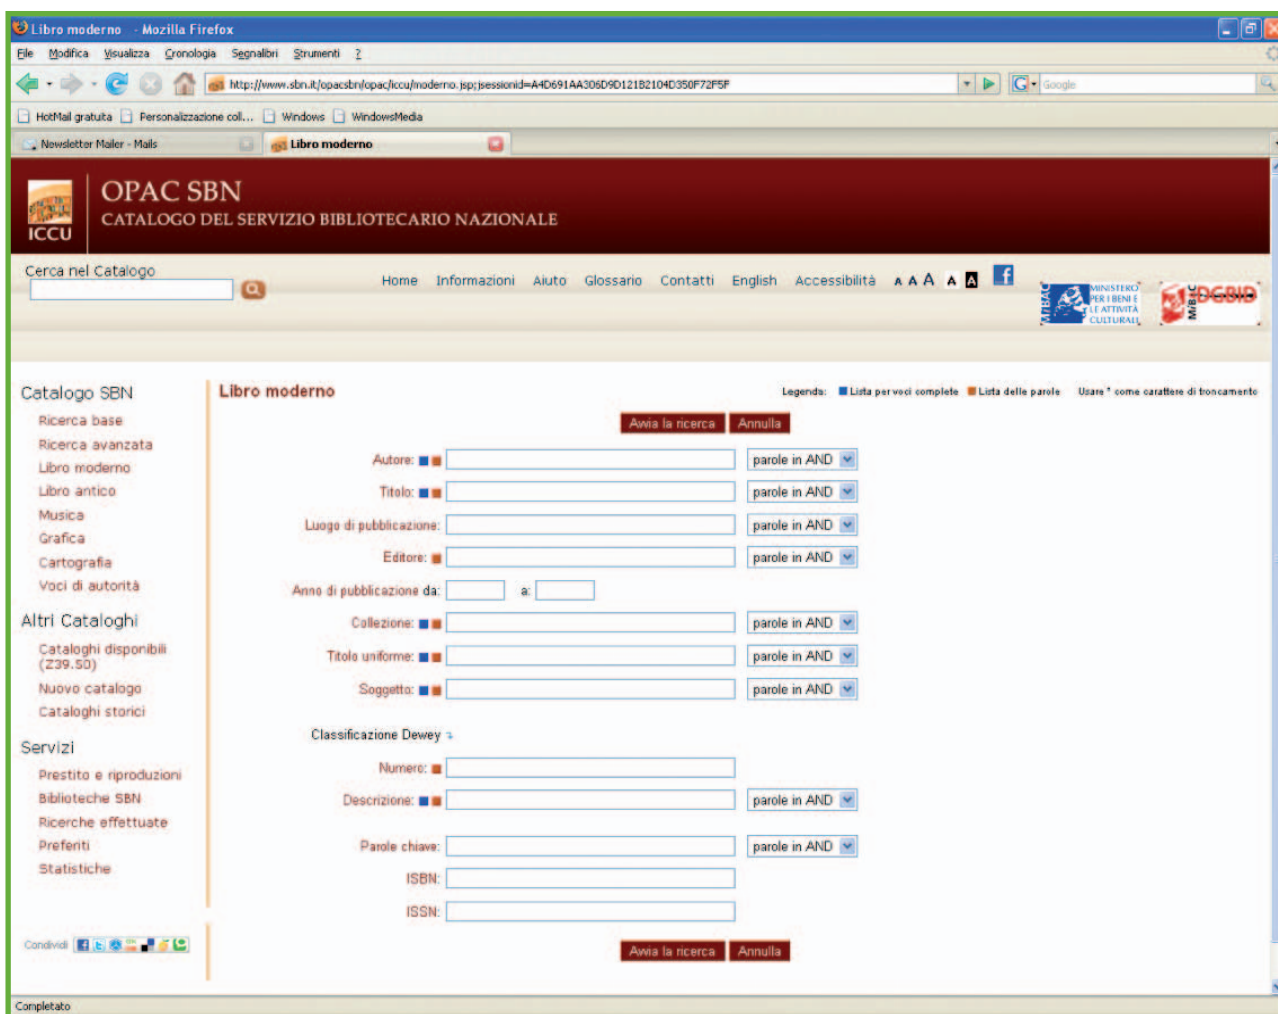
Libro moderno - Mozilla Firefox

File Modifica Visualizza Cronologia Segnalibri Strumenti ?

http://www.sbn.it/opacsbn/opac/iccu/moderno.jsp;jsessionid=A4D691AA306D9D121B2104D350F72F5F

Google

HotMail gratuita Personalizzazione coll... Windows WindowsMedia

Newsletter Mailer - Mails

Libro moderno

ICCU

OPAC SBN
CATALOGO DEL SERVIZIO BIBLIOTECARIO NAZIONALE

Cerca nel Catalogo

Home Informazioni Aiuto Glossario Contatti English Accessibilità A A A A A

MiBAC MINISTERO PER I BENI E LE ATTIVITÀ CULTURALI

MiBAC DGBID

Catalogo SBN
Ricerca base
Ricerca avanzata
Libro moderno
Libro antico
Musica
Grafica
Cartografia
Voci di autorità

Altri Cataloghi
Cataloghi disponibili (Z39.50)
Nuovo catalogo
Cataloghi storici

Servizi
Prestito e riproduzioni
Biblioteche SBN
Ricerche effettuate
Preferiti
Statistiche

Condividi

Libro moderno

Legenda: Lista per voci complete Lista delle parole Usare * come carattere di troncamento

Avvia la ricerca Annulla

Autore: parole in AND
Titolo: parole in AND
Luogo di pubblicazione: parole in AND
Editore: parole in AND
Anno di pubblicazione da: a:
Collezione: parole in AND
Titolo uniforme: parole in AND
Soggetto: parole in AND

Classificazione Dewey
Numero:
Descrizione: parole in AND

Parole chiave: parole in AND
ISBN:
ISSN:

Avvia la ricerca Annulla

Completato